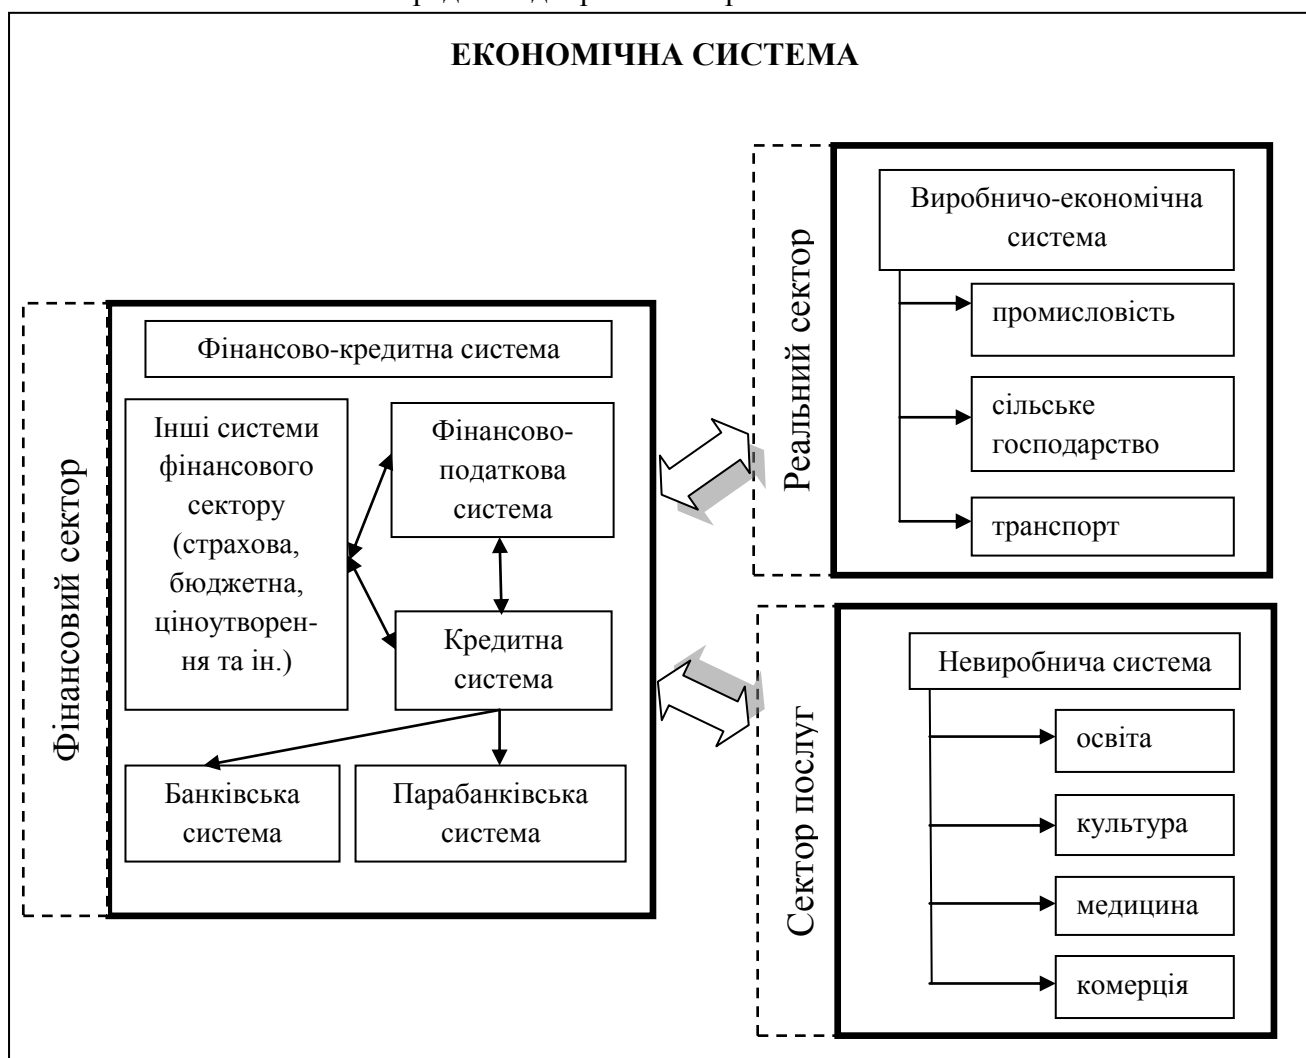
ЕКОНОМІЧНА СИСТЕМА

Фінансовий сектор

Фінансово-кредитна система

Інші системи фінансового сектору (страхова, бюджетна, ціноутворення та ін.)

Фінансово-податкова система

Кредитна система

Банківська система

Парабанківська система

Реальний сектор

Виробничо-економічна система

промисловість

сільське господарство

транспорт

Сектор послуг

Невиробнича система

освіта

культура

медицина

комерція